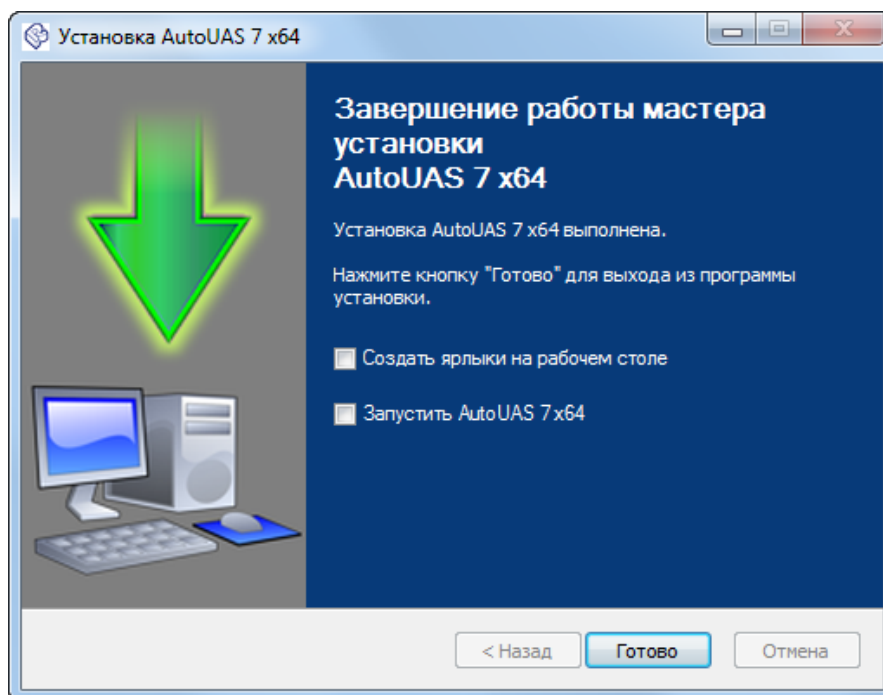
Установка AutoUAS 7 x64

Завершение работы мастера установки AutoUAS 7 x64

Установка AutoUAS 7 x64 выполнена.

Нажмите кнопку "Готово" для выхода из программы установки.

Создать ярлыки на рабочем столе

Запустить AutoUAS 7 x64

< Назад

Готово

Отмена